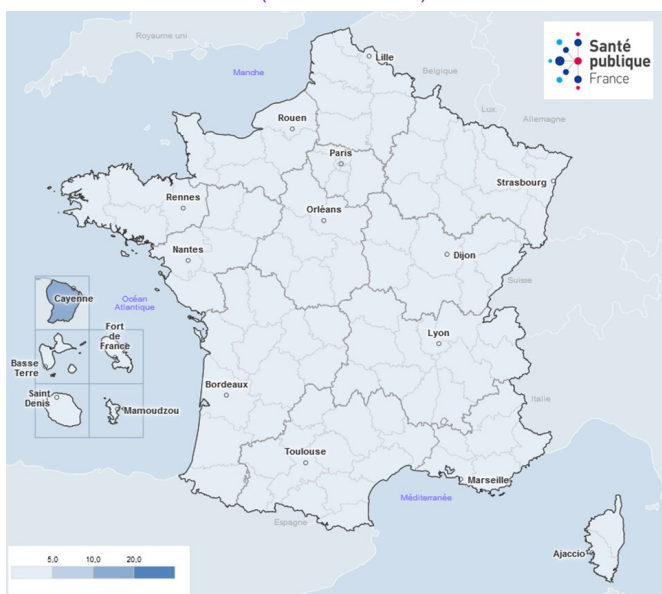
Royaume uni
Manche
Lille
Belgique
Lux.
Allemagne
Rouen
Paris
Strasbourg
Rennes
Orléans
Nantes
Dijon
Suisse
Cayenne
Océan Atlantique
Fort de France
Lyon
Basse Terre
Saint Denis
Mamoudzou
Bordeaux
Italie
Toulouse
Marseille
Méditerranée
Espagne
Ajaccio
5,0
10,0
20,0
Santé publique France